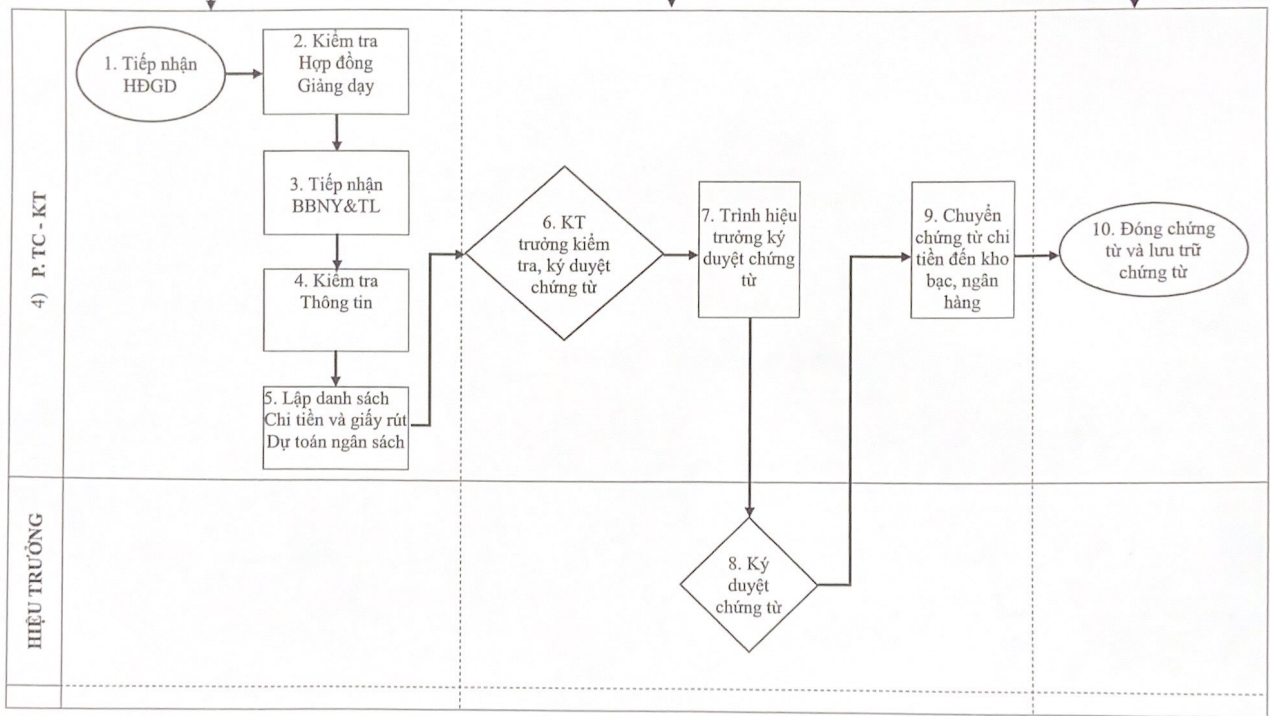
4) P. TC - KT

1. Tiếp nhận HĐGD

2. Kiểm tra Hợp đồng Giảng dạy

3. Tiếp nhận BBNY&TL

4. Kiểm tra Thông tin

5. Lập danh sách Chi tiền và giấy rút Dự toán ngân sách

6. KT trưởng kiểm tra, ký duyệt chứng từ

7. Trình hiệu trưởng ký duyệt chứng từ

9. Chuyển chứng từ chi tiền đến kho bạc, ngân hàng

10. Đóng chứng từ và lưu trữ chứng từ

HIỆU TRƯỞNG

8. Ký duyệt chứng từ